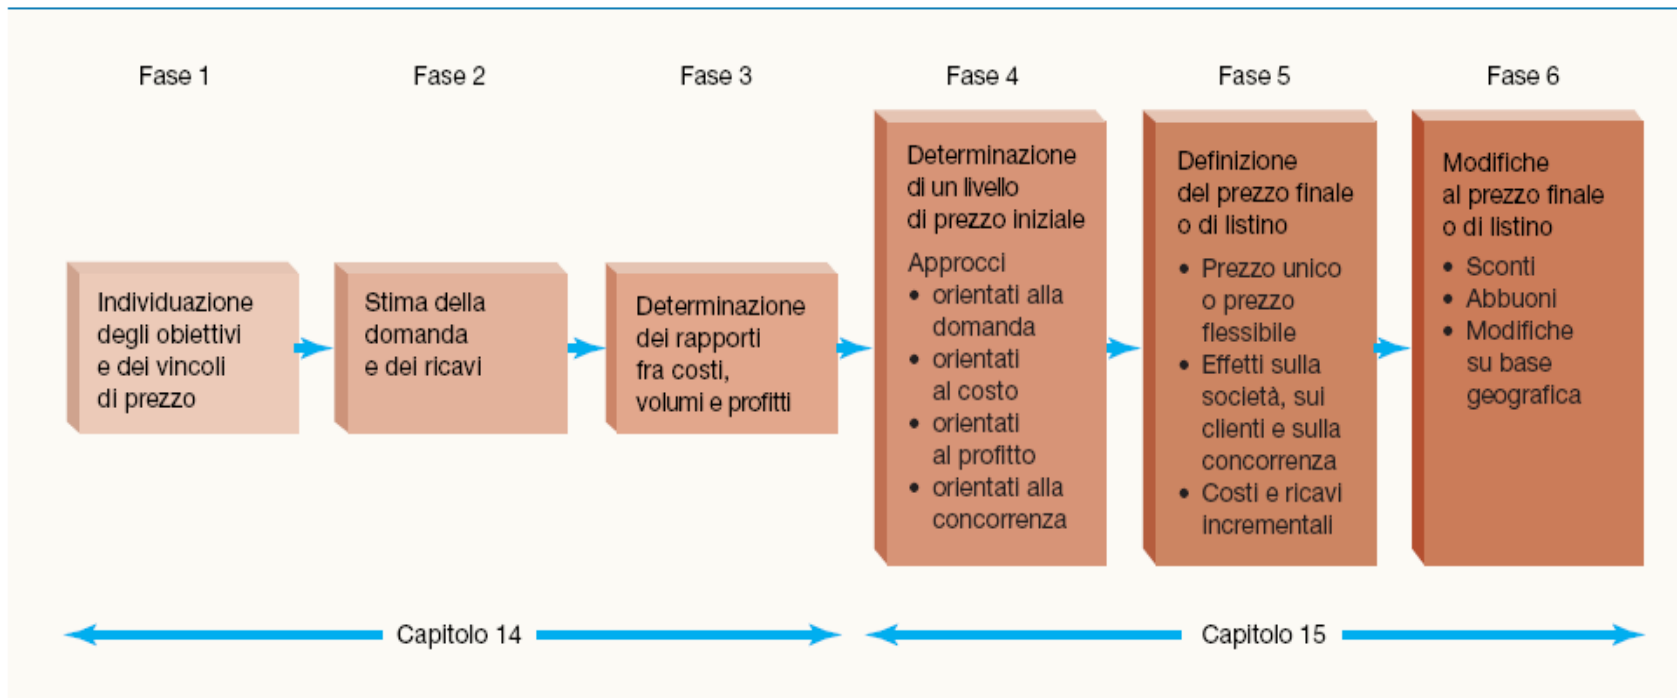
Fase 1

Individuazione degli obiettivi e dei vincoli di prezzo

Fase 2

Stima della domanda e dei ricavi

Fase 3

Determinazione dei rapporti fra costi, volumi e profitti

Fase 4

Determinazione di un livello di prezzo iniziale

Approcci
• orientati alla domanda
• orientati al costo
• orientati al profitto
• orientati alla concorrenza

Fase 5

Definizione del prezzo finale o di listino

• Prezzo unico o prezzo flessibile
• Effetti sulla società, sui clienti e sulla concorrenza
• Costi e ricavi incrementali

Fase 6

Modifiche al prezzo finale o di listino

• Sconti
• Abbuoni
• Modifiche su base geografica

Capitolo 14

Capitolo 15